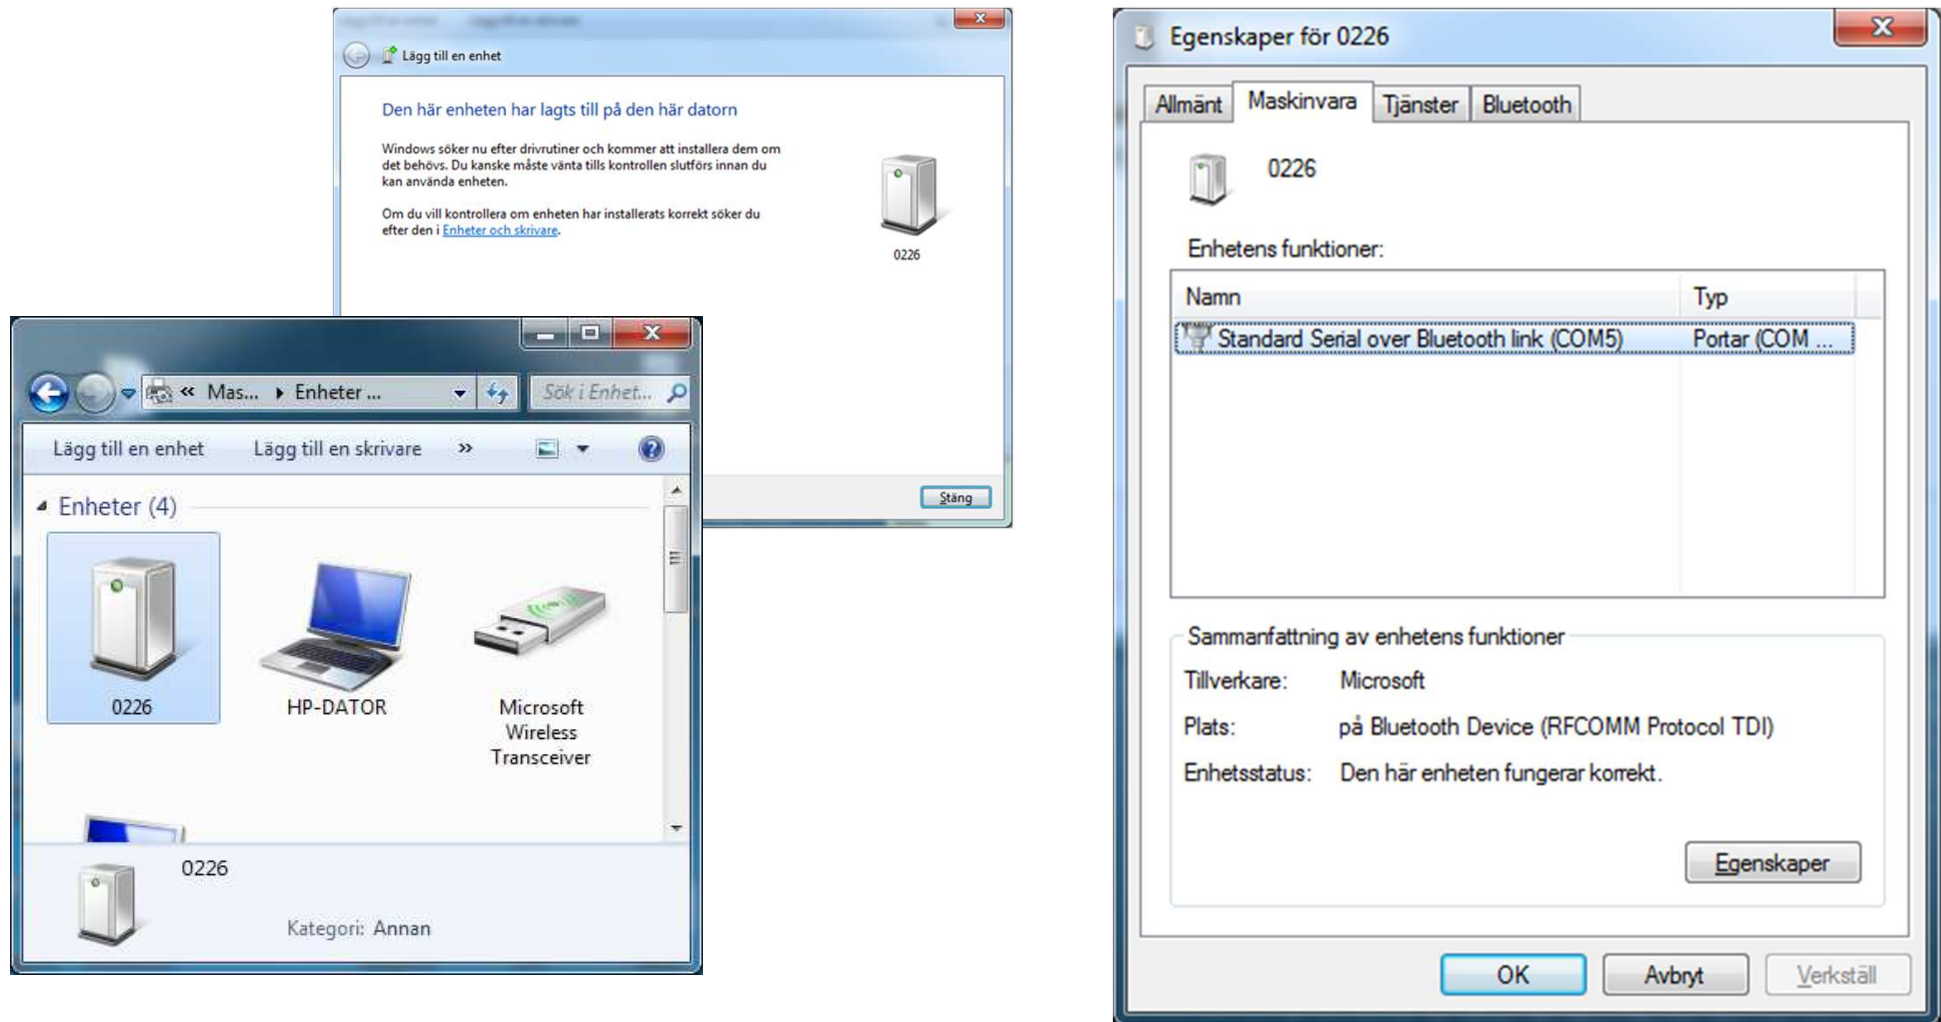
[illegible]

Lägg till en enhet

Den här enheten har lagts till på den här datorn

Windows söker nu efter drivrutiner och kommer att installera dem om det behövs. Du kanske måste vänta tills kontrollen slutförs innan du kan använda enheten.

Om du vill kontrollera om enheten har installerats korrekt söker du efter den i Enheter och skrivare.

0226

Stäng

« Mas... ▸ Enheter ...

Sök i Enhet...

Lägg till en enhet Lägg till en skrivare »

Enheter (4)

0226

HP-DATOR

Microsoft Wireless Transceiver

0226

Kategori: Annan

Egenskaper för 0226

Allmänt | Maskinvara | Tjänster | Bluetooth

0226

Enhetens funktioner:

| Namn | Typ |
|---|---|
| Standard Serial over Bluetooth link (COM5) | Portar (COM ... |

Sammanfattning av enhetens funktioner

Tillverkare: Microsoft

Plats: på Bluetooth Device (RFCOMM Protocol TDI)

Enhetsstatus: Den här enheten fungerar korrekt.

Egenskaper

OK Avbryt Verkställ